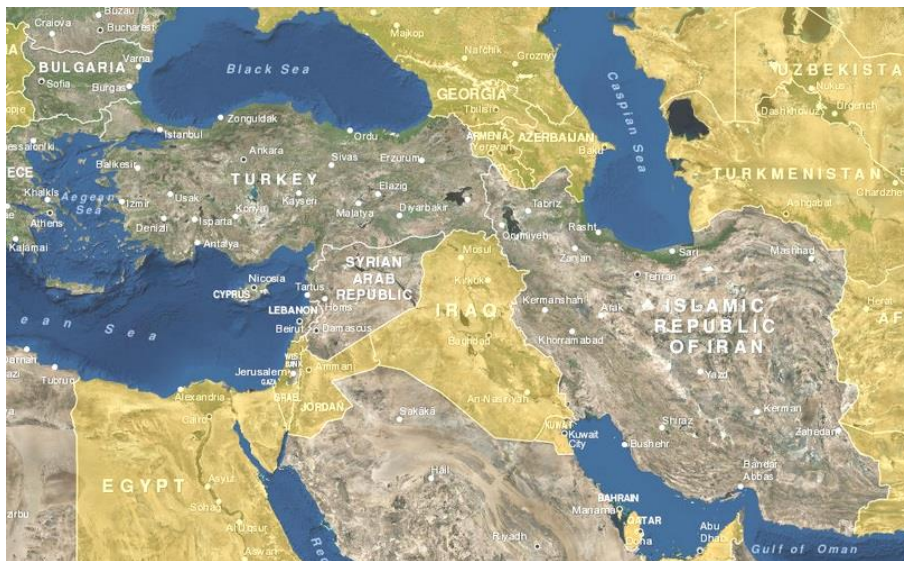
Craiova
Bacau
Bucharest
BULGARIA
Varna
Sofia
Burgas
Black Sea
Maykop
Nal'chik
Groznyy
GEORGIA
Tbilisi
ARMENIA
Yerevan
AZERBAIJAN
Baku
Caspian Sea
UZBEKISTA
Nukus
Urgench
Dashkhovuz
TURKMENISTAN
Chardzhe
Ashgabat
Istanbul
Zonguldak
Ordu
Thessaloniki
Balikesir
Ankara
Sivas
Erzurum
ECE
TURKEY
Elazig
Khalkis
Izmir
Usak
Kayseri
Malatya
Diyarbakir
Tabriz
Athens
Aegean Sea
Denizli
Konya
Isparta
Antalya
Orumiyeh
Rasht
Sari
Mashhad
Kalamai
Mosul
SYRIAN ARAB REPUBLIC
Zanjan
Tehran
Nicosia
CYPRUS
Tartus
Kirkuk
Kermanshah
Arak
ISLAMIC REPUBLIC OF IRAN
Herat
AF
ean Sea
LEBANON
Homs
IRAQ
Beirut
Damascus
Baghdad
Khorramabad
Jerusalem
GAZA
ISRAEL
Amman
JORDAN
Yazd
Tubruq
Alexandria
An-Nasiriyah
Cairo
Sakaka
KUWAIT
Kuwait City
Bushehr
Shiraz
Kerman
Zahedan
EGYPT
Asyut
Hail
Bandar Abbas
Sohag
BAHRAIN
Manama
QATAR
Doha
Abu Dhabi
Gulf of Oman
Al Uqsur
Riyadh
Aswan
Re
zirbu